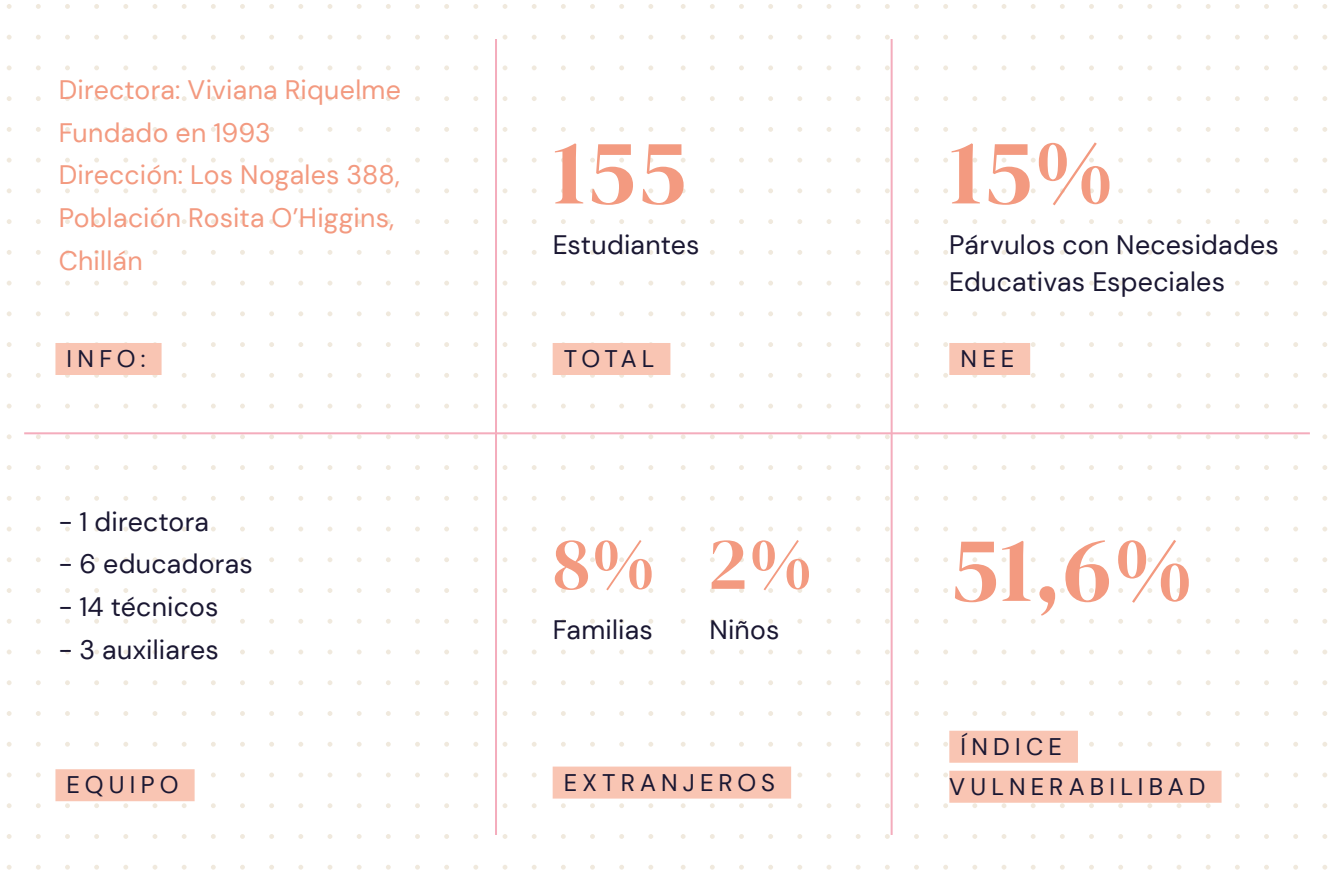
Directora: Viviana Riquelme
Fundado en 1993
Dirección: Los Nogales 388, Población Rosita O'Higgins, Chillán

INFO:

155
Estudiantes

TOTAL

15%
Párvulos con Necesidades Educativas Especiales

NEE

- 1 directora
- 6 educadoras
- 14 técnicos
- 3 auxiliares

EQUIPO

8%
Familias

2%
Niños

EXTRANJEROS

51,6%

ÍNDICE
VULNERABILIBAD